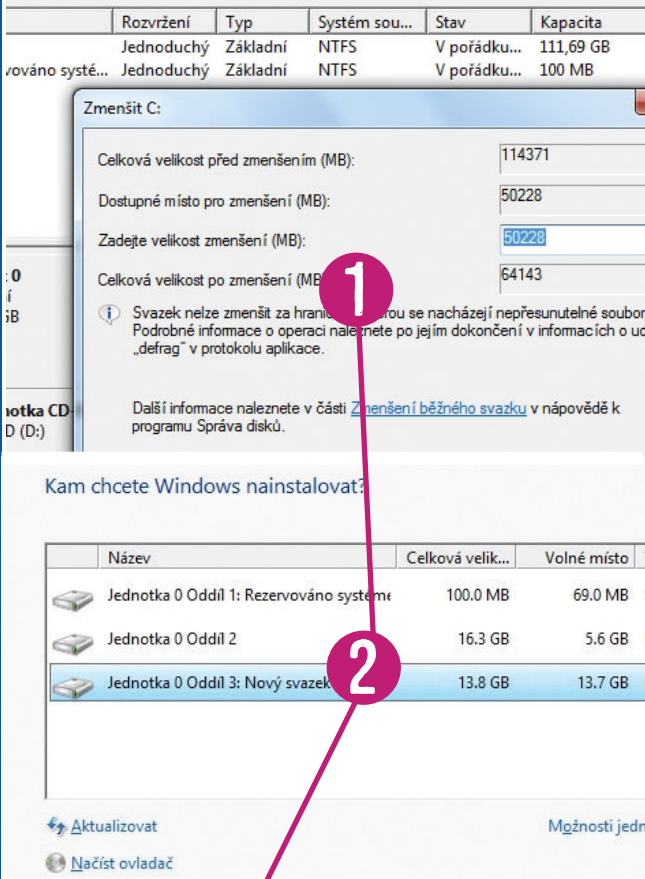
| | Rozvržení | Typ | Systém sou... | Stav | Kapacita |
|---|---|---|---|---|---|
| | Jednoduchý | Základní | NTFS | V pořádku... | 111,69 GB |
| vováno systé... | Jednoduchý | Základní | NTFS | V pořádku... | 100 MB |

Zmenšit C:

Celková velikost před zmenšením (MB): 114371

Dostupné místo pro zmenšení (MB): 50228

Zadejte velikost zmenšení (MB): 50228

Celková velikost po zmenšení (MB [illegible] 64143

Svazek nelze zmenšit za hranic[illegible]rou se nacházejí nepřesunutelné soubor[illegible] Podrobné informace o operaci nal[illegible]nete po jejím dokončení v informacích o ud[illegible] „defrag" v protokolu aplikace.

Další informace naleznete v části Zmenšení běžného svazku v nápovědě k programu Správa disků.

: 0
í
GB

notka CD-
D (D:)

1

Kam chcete Windows nainstalovat?

| Název | Celková velik... | Volné místo |
|---|---|---|
| Jednotka 0 Oddíl 1: Rezervováno systéme | 100.0 MB | 69.0 MB |
| Jednotka 0 Oddíl 2 | 16.3 GB | 5.6 GB |
| Jednotka 0 Oddíl 3: Nový svazek | 13.8 GB | 13.7 GB |

2

Aktualizovat

Možnosti jedn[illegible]

Načíst ovladač